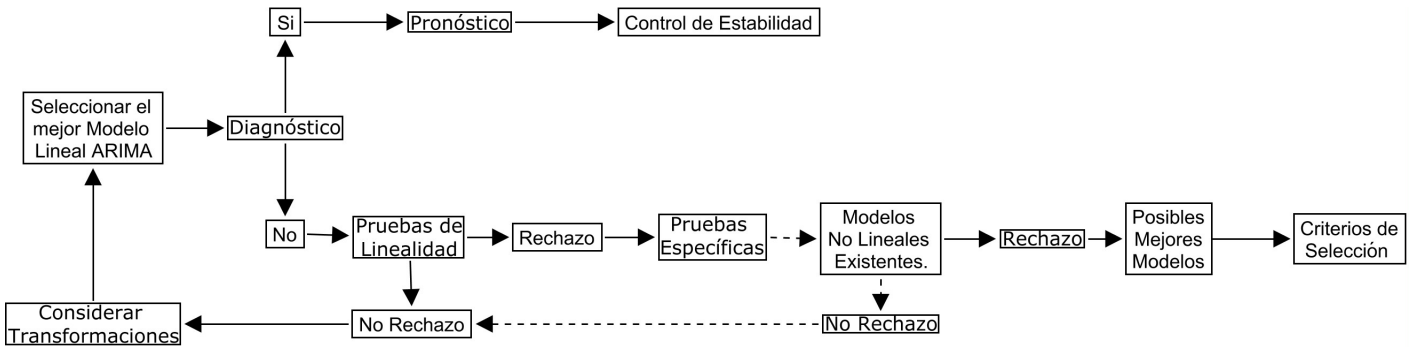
Si

Pronóstico

Control de Estabilidad

Seleccionar el mejor Modelo Lineal ARIMA

Diagnóstico

No

Pruebas de Linealidad

Rechazo

Pruebas Específicas

Modelos No Lineales Existentes.

Rechazo

Posibles Mejores Modelos

Criterios de Selección

Considerar Transformaciones

No Rechazo

No Rechazo